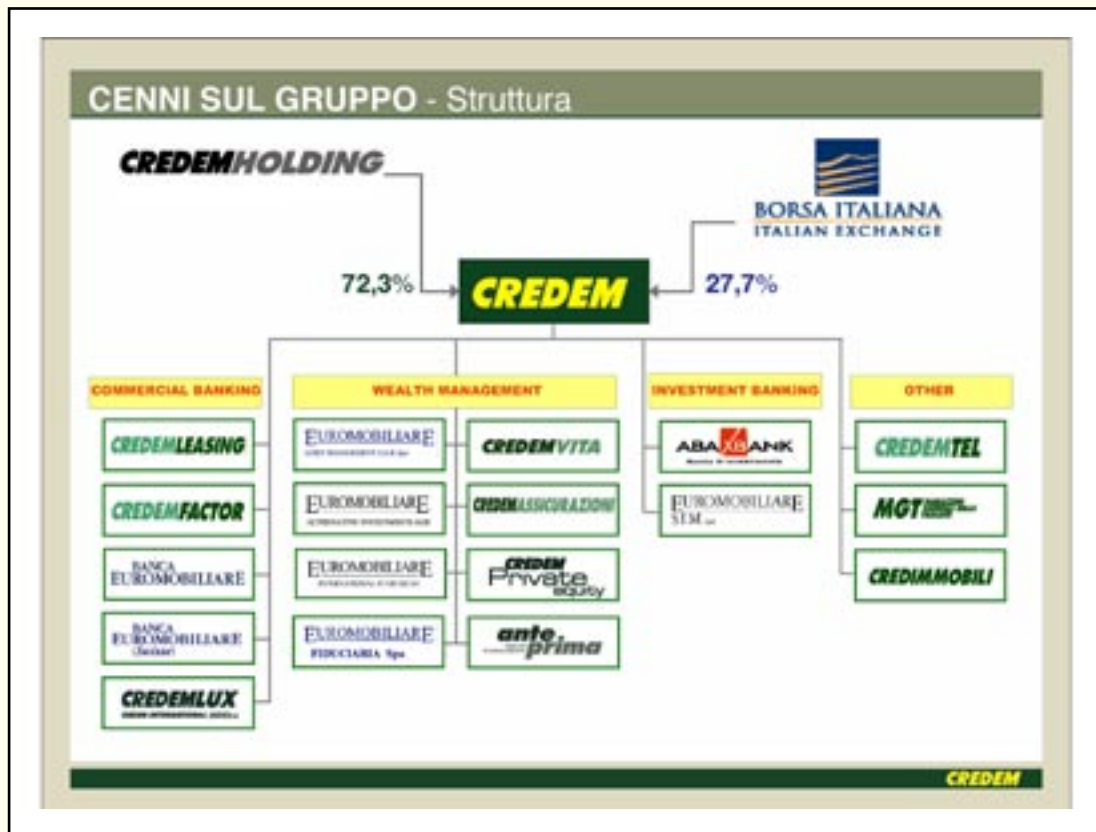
CENNI SUL GRUPPO - Struttura

CREDEMHOLDING

BORSA ITALIANA
ITALIAN EXCHANGE

72,3%

CREDEM

27,7%

COMMERCIAL BANKING

CREDEMLEASING

CREDEMFACTOR

BANCA EUROMOBILIARE

BANCA EUROMOBILIARE (Suisse)

CREDEMLUX
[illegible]

WEALTH MANAGEMENT

EUROMOBILIARE
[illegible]

EUROMOBILIARE
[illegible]

EUROMOBILIARE
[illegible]

EUROMOBILIARE
FIDUCIARIA Spa

CREDEMVITA

CREDEMASSICURAZIONI

CREDEM Private equity

ante prima

INVESTMENT BANKING

ABAXBANK
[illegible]

EUROMOBILIARE
SIM

OTHER

CREDEMTEL

MGT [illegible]

CREDIMMOBILI

CREDEM